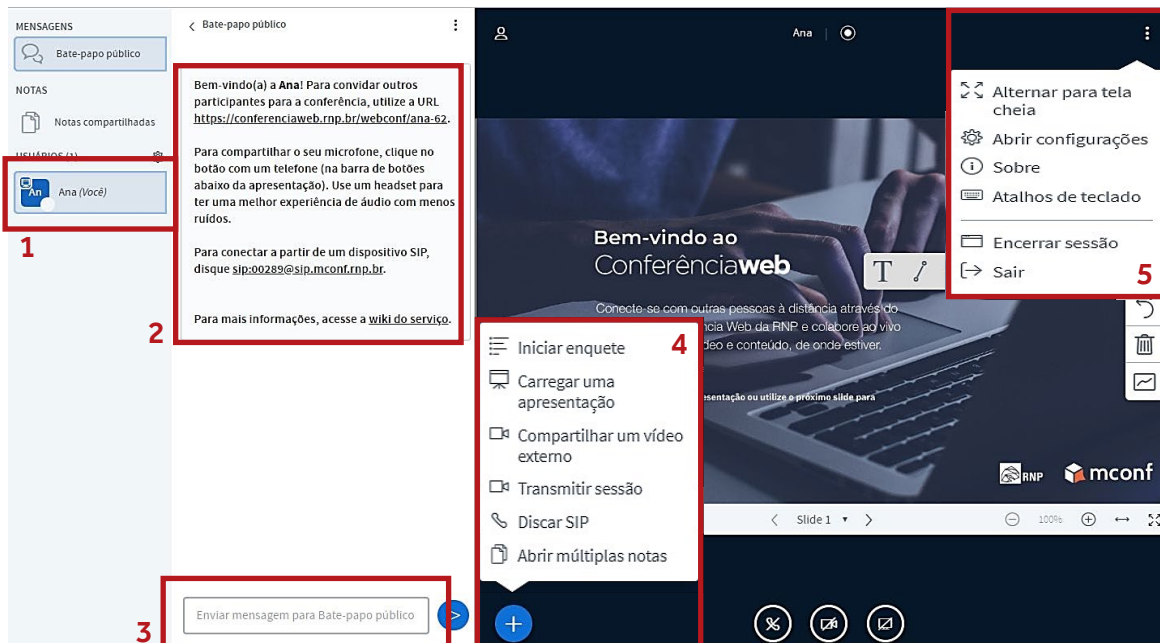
MENSAGENS

Bate-papo público

NOTAS

Notas compartilhadas

USUÁRIOS (1)

An

Ana (Você)

1

Bate-papo público

Bem-vindo(a) a **Ana**! Para convidar outros participantes para a conferência, utilize a URL https://conferenciaweb.rnp.br/webconf/ana-62.

Para compartilhar o seu microfone, clique no botão com um telefone (na barra de botões abaixo da apresentação). Use um headset para ter uma melhor experiência de áudio com menos ruídos.

Para conectar a partir de um dispositivo SIP, disque sip:00289@sip.mconf.rnp.br.

Para mais informações, acesse a wiki do serviço.

2

Enviar mensagem para Bate-papo público

3

Ana

Bem-vindo ao Conferênciaweb

Conecte-se com outras pessoas à distância através do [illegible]ncia Web da RNP e colabore ao vivo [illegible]deo e conteúdo, de onde estiver.

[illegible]sentação ou utilize o próximo slide para

RNP mconf

Slide 1

100%

Iniciar enquete

Carregar uma apresentação

Compartilhar um vídeo externo

Transmitir sessão

Discar SIP

Abrir múltiplas notas

4

Alternar para tela cheia

Abrir configurações

Sobre

Atalhos de teclado

Encerrar sessão

Sair

5